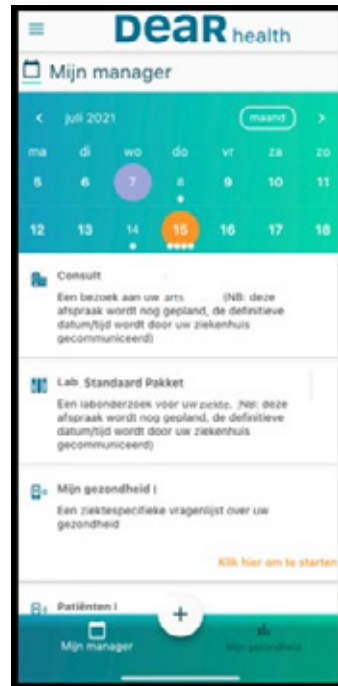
DeaR health

Mijn manager

< juli 2021 maand >

ma di wo do vr za zo
5 6 7 8 9 10 11
12 13 14 15 16 17 18

Consult
Een bezoek aan uw arts (NB: deze afspraak wordt nog gepland, de definitieve datum/tijd wordt door uw ziekenhuis gecommuniceerd)

Lab Standaard Pakket
Een labonderzoek voor uw ziekte. (NB: deze afspraak wordt nog gepland, de definitieve datum/tijd wordt door uw ziekenhuis gecommuniceerd)

Mijn gezondheid |
Een ziektespecifieke vragenlijst over uw gezondheid

Klik hier om te starten

Patiënten |

+

Mijn manager

Mijn gezondheid